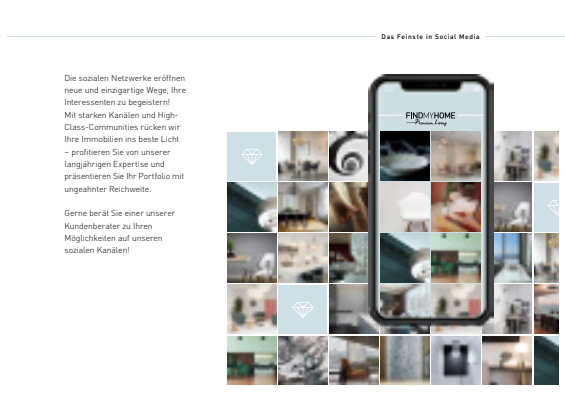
Das Feinste in Social Media

Die sozialen Netzwerke eröffnen neue und einzigartige Wege, Ihre Interessenten zu begeistern! Mit starken Kanälen und High-Class-Communities rücken wir Ihre Immobilien ins beste Licht – profitieren Sie von unserer langjährigen Expertise und präsentieren Sie Ihr Portfolio mit ungeahnter Reichweite.

Gerne berät Sie einer unserer Kundenberater zu Ihren Möglichkeiten auf unseren sozialen Kanälen!

FINDMYHOME
Premium Living